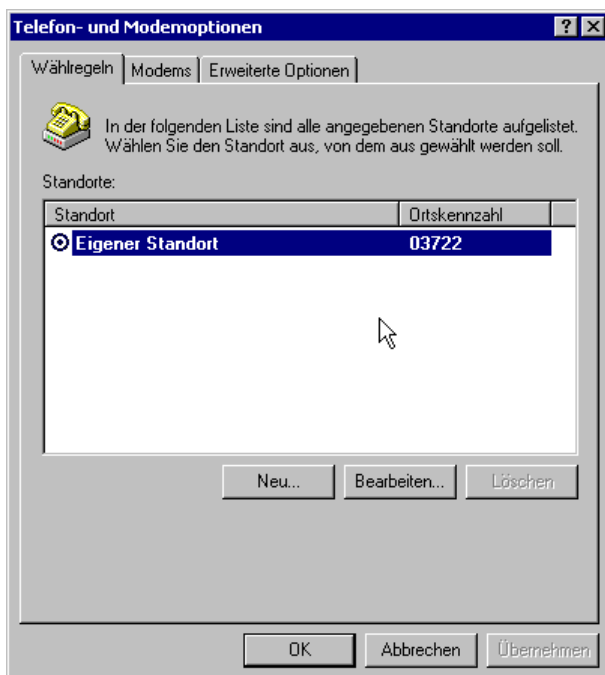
Telefon- und Modemoptionen

? X

Wählregeln | Modems | Erweiterte Optionen

In der folgenden Liste sind alle angegebenen Standorte aufgelistet. Wählen Sie den Standort aus, von dem aus gewählt werden soll.

Standorte:

| Standort | Ortskennzahl |
|---|---|
| Eigener Standort | 03722 |

Neu... Bearbeiten... Löschen

OK Abbrechen Übernehmen